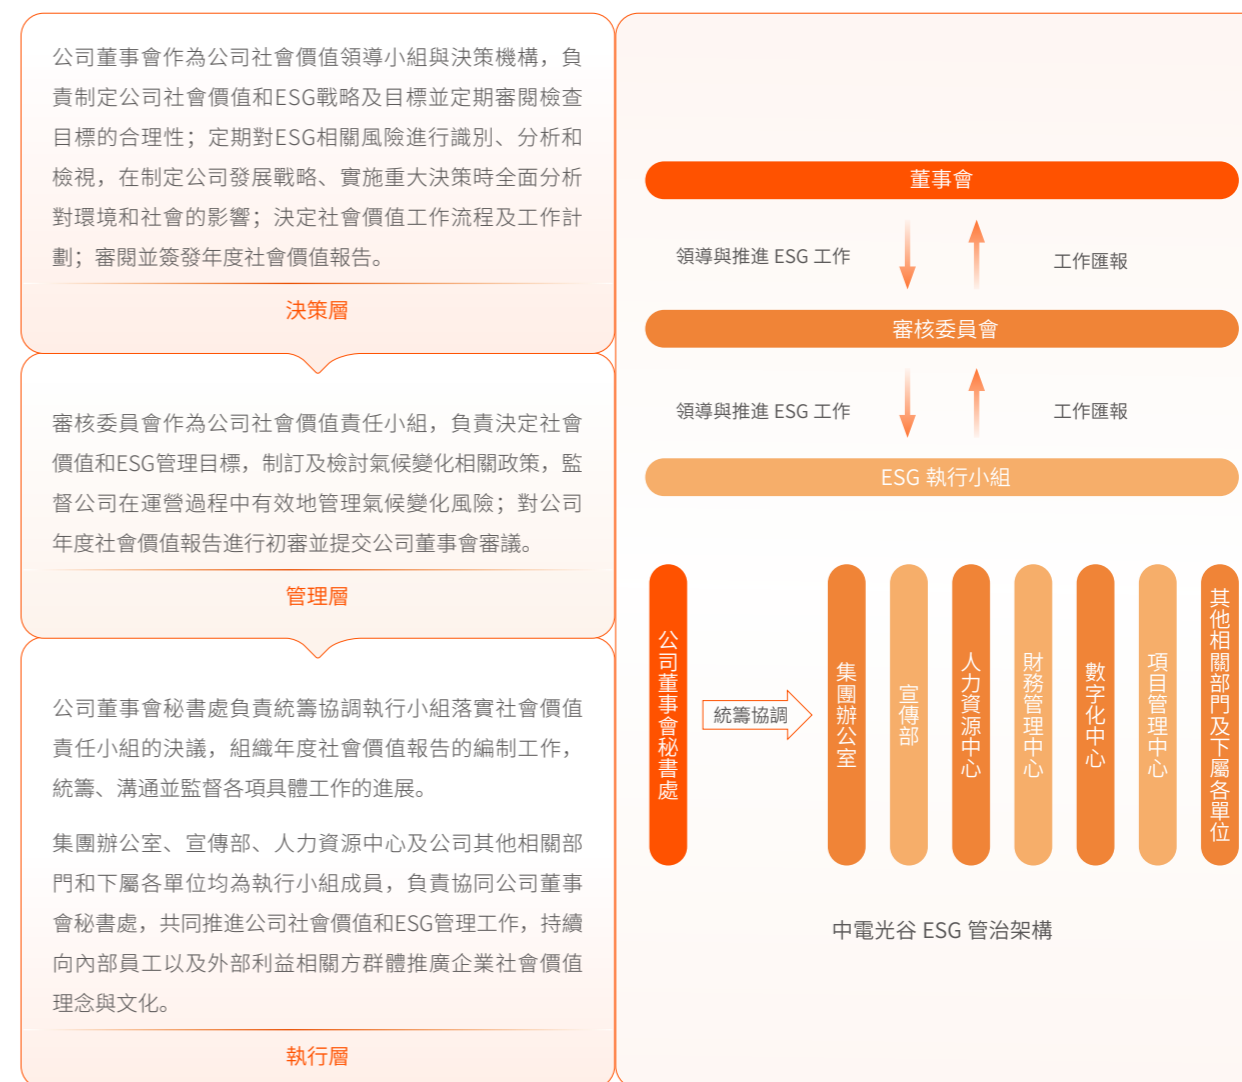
公司董事會作為公司社會價值領導小組與決策機構，負責制定公司社會價值和ESG戰略及目標並定期審閱檢查目標的合理性；定期對ESG相關風險進行識別、分析和檢視，在制定公司發展戰略、實施重大決策時全面分析對環境和社會的影響；決定社會價值工作流程及工作計劃；審閱並簽發年度社會價值報告。

決策層

審核委員會作為公司社會價值責任小組，負責決定社會價值和ESG管理目標，制訂及檢討氣候變化相關政策，監督公司在運營過程中有效地管理氣候變化風險；對公司年度社會價值報告進行初審並提交公司董事會審議。

管理層

公司董事會秘書處負責統籌協調執行小組落實社會價值責任小組的決議，組織年度社會價值報告的編制工作，統籌、溝通並監督各項具體工作的進展。

集團辦公室、宣傳部、人力資源中心及公司其他相關部門和下屬各單位均為執行小組成員，負責協同公司董事會秘書處，共同推進公司社會價值和ESG管理工作，持續向內部員工以及外部利益相關方群體推廣企業社會價值理念與文化。

執行層

董事會

領導與推進 ESG 工作

工作匯報

審核委員會

領導與推進 ESG 工作

工作匯報

ESG 執行小組

公司董事會秘書處

統籌協調

集團辦公室

宣傳部

人力資源中心

財務管理中心

數字化中心

項目管理中心

其他相關部門及下屬各單位

中電光谷 ESG 管治架構